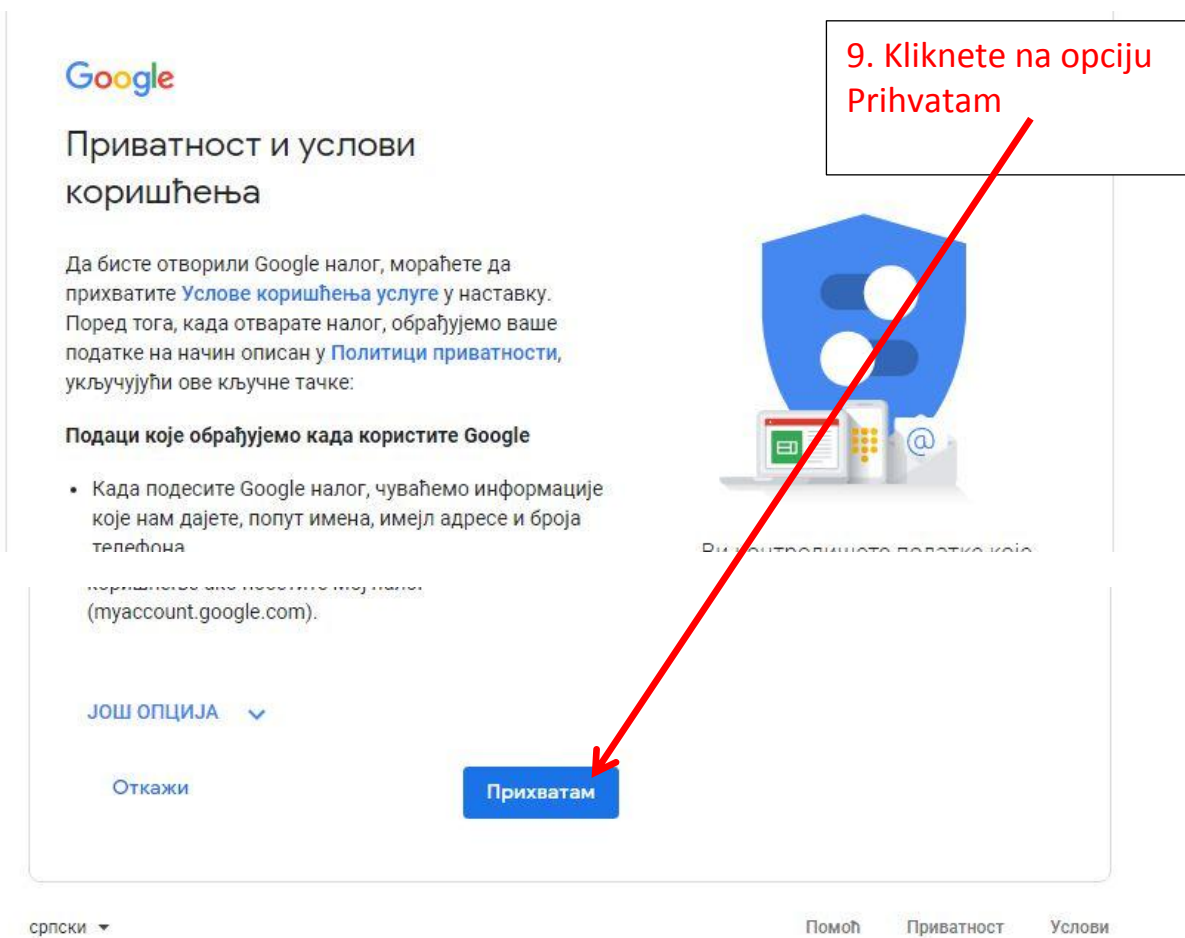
9. Kliknete na opciju Prihvatam

Google

Приватност и услови коришћења

Да бисте отворили Google налог, мораћете да прихватите Услове коришћења услуге у наставку. Поред тога, када отварате налог, обрађујемо ваше податке на начин описан у Политици приватности, укључујући ове кључне тачке:

Подаци које обрађујемо када користите Google

• Када подесите Google налог, чувамо информације које нам дајете, попут имена, имејл адресе и броја телефона

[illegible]

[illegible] (myaccount.google.com).

ЈОШ ОПЦИЈА

Откажи

Прихватам

српски

Помоћ Приватност Услови